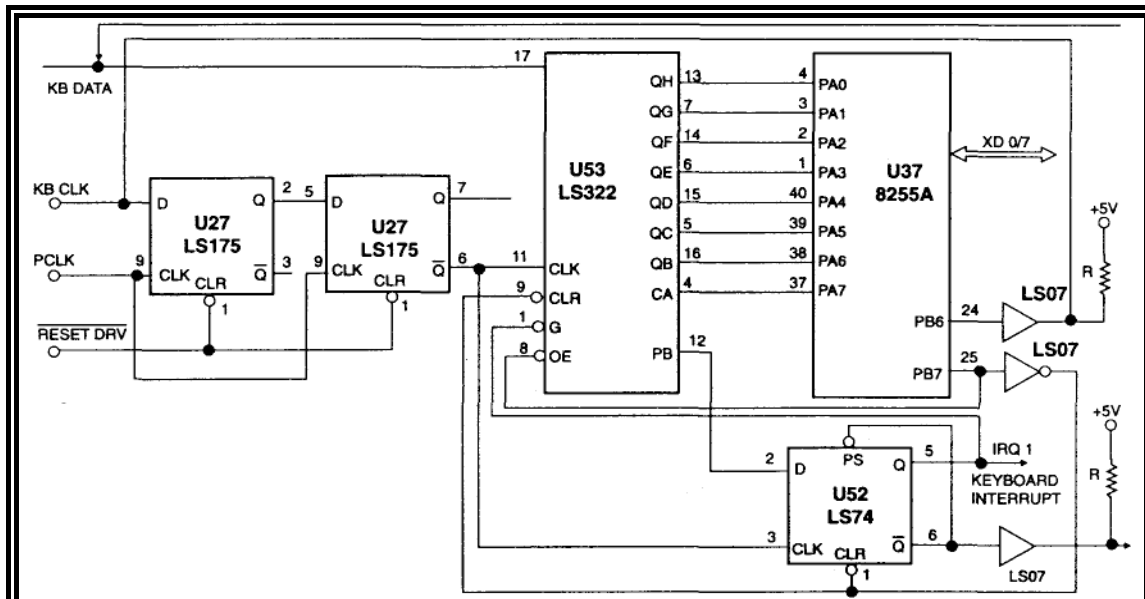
KB DATA
17
KB CLK
PCLK
$\overline{\text{RESET DRV}}$
U27
LS175
D
Q
2
5
CLK
CLR
$\overline{Q}$
3
9
1
U27
LS175
D
Q
7
9
CLK
CLR
$\overline{Q}$
6
1
11
9
1
8
U53
LS322
CLK
CLR
G
OE
QH
QG
QF
QE
QD
QC
QB
CA
PB
13
7
14
6
15
5
16
4
12
4
3
2
1
40
39
38
37
PA0
PA1
PA2
PA3
PA4
PA5
PA6
PA7
U37
8255A
XD 0/7
PB6
PB7
24
25
LS07
LS07
+5V
R
+5V
R
2
D
PS
Q
5
IRQ 1
KEYBOARD INTERRUPT
U52
LS74
3
CLK
CLR
$\overline{Q}$
6
1
LS07